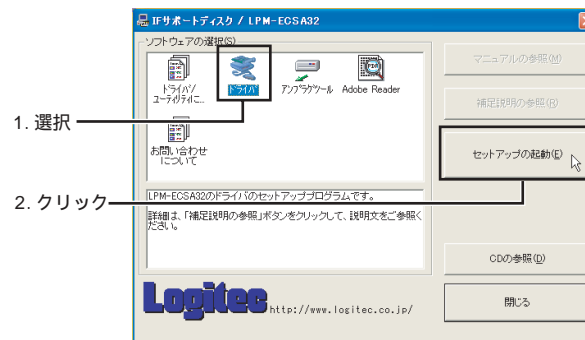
IFサポートディスク / LPM-ECSA32

ソフトウェアの選択(S)

ドライバ/ユーティリティに...

ドライバ

アップグレーツール

Adobe Reader

お問い合わせについて

1. 選択

2. クリック

LPM-ECSA32のドライバのセットアッププログラムです。

詳細は、「補足説明の参照」ボタンをクリックして、説明文をご参照ください。

マニュアルの参照(M)

補足説明の参照(R)

セットアップの起動(E)

CDの参照(D)

閉じる

Logitec http://www.logitec.co.jp/